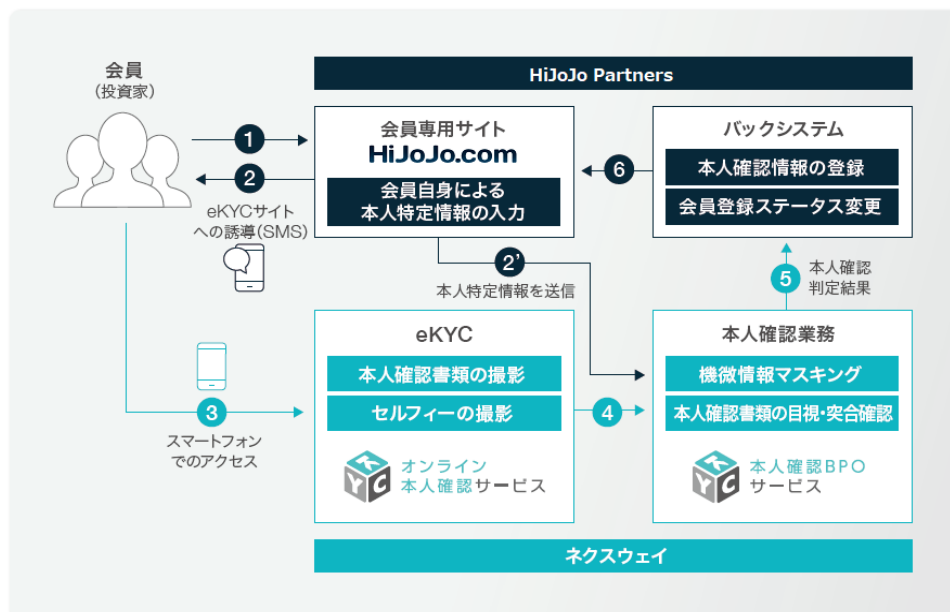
会員
(投資家)

HiJoJo Partners

1

2

eKYCサイトへの誘導(SMS)

会員専用サイト
HiJoJo.com

会員自身による本人特定情報の入力

6

バックシステム

本人確認情報の登録

会員登録ステータス変更

2'

本人特定情報を送信

5

本人確認判定結果

eKYC

本人確認書類の撮影

セルフィーの撮影

オンライン本人確認サービス

3

スマートフォンでのアクセス

4

本人確認業務

機微情報マスキング

本人確認書類の目視・突合確認

本人確認BPOサービス

ネクスウェイ